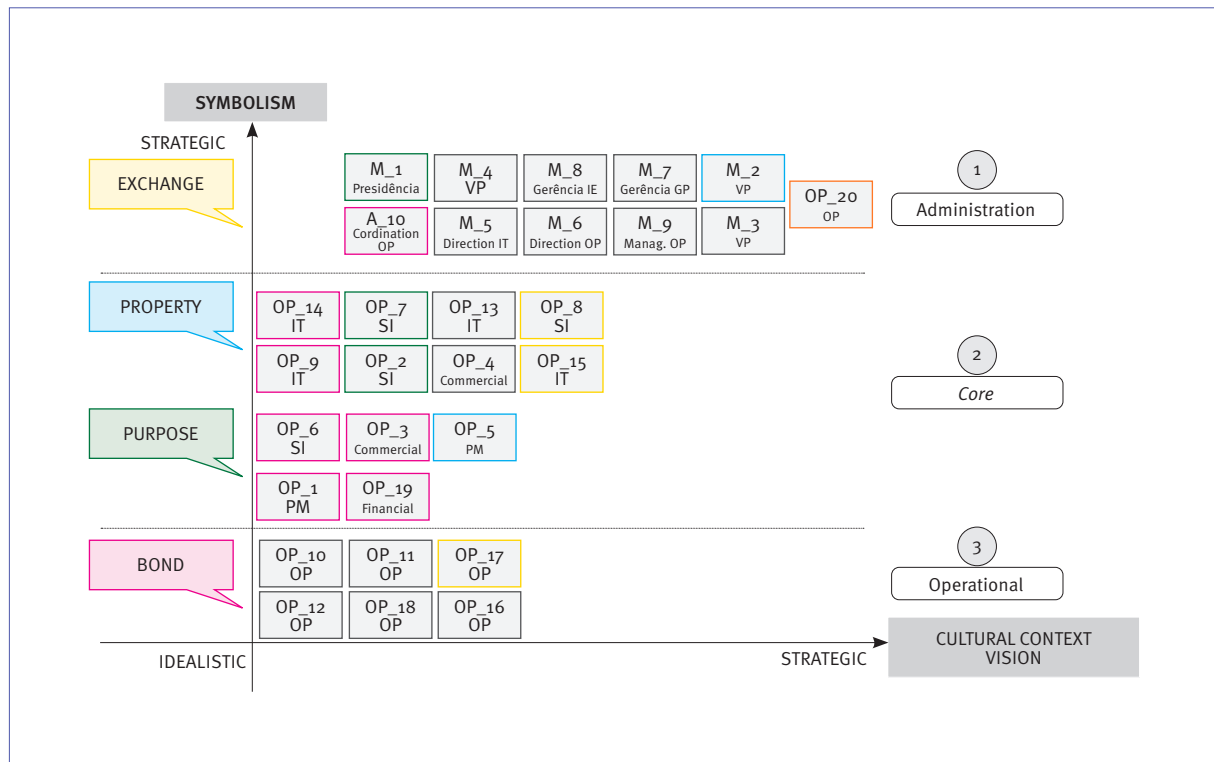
SYMBOLISM

STRATEGIC

EXCHANGE

M_1 Presidência

M_4 VP

M_8 Gerência IE

M_7 Gerência GP

M_2 VP

OP_20 OP

A_10 Cordination OP

M_5 Direction IT

M_6 Direction OP

M_9 Manag. OP

M_3 VP

1

Administration

PROPERTY

OP_14 IT

OP_7 SI

OP_13 IT

OP_8 SI

OP_9 IT

OP_2 SI

OP_4 Commercial

OP_15 IT

2

Core

PURPOSE

OP_6 SI

OP_3 Commercial

OP_5 PM

OP_1 PM

OP_19 Financial

BOND

OP_10 OP

OP_11 OP

OP_17 OP

3

Operational

OP_12 OP

OP_18 OP

OP_16 OP

IDEALISTIC

STRATEGIC

CULTURAL CONTEXT VISION